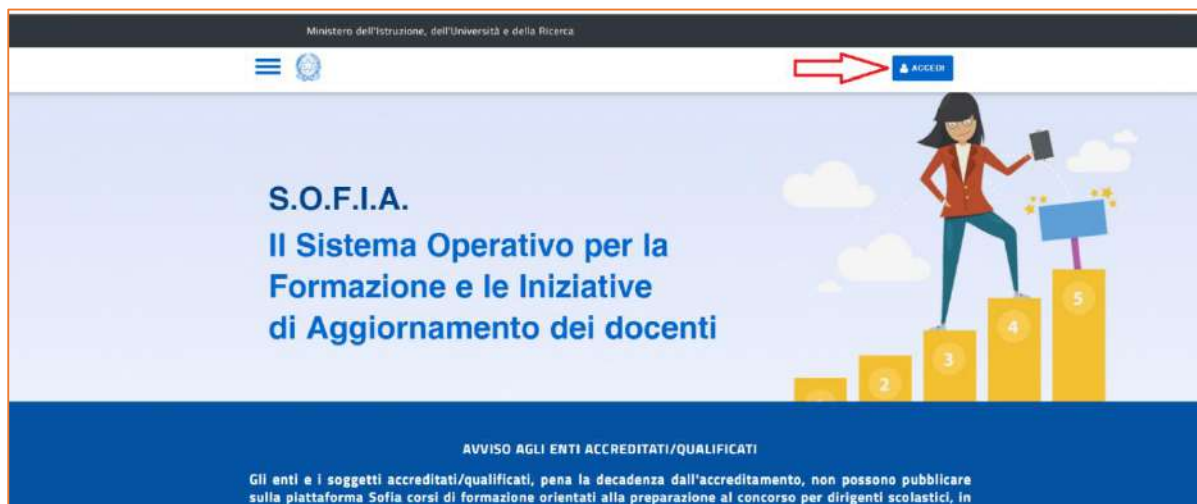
Ministero dell'Istruzione, dell'Università e della Ricerca

ACCEDI

S.O.F.I.A.

Il Sistema Operativo per la Formazione e le Iniziative di Aggiornamento dei docenti

2

3

4

5

AVVISO AGLI ENTI ACCREDITATI/QUALIFICATI

Gli enti e i soggetti accreditati/qualificati, pena la decadenza dall'accreditamento, non possono pubblicare sulla piattaforma Sofia corsi di formazione orientati alla preparazione al concorso per dirigenti scolastici, in